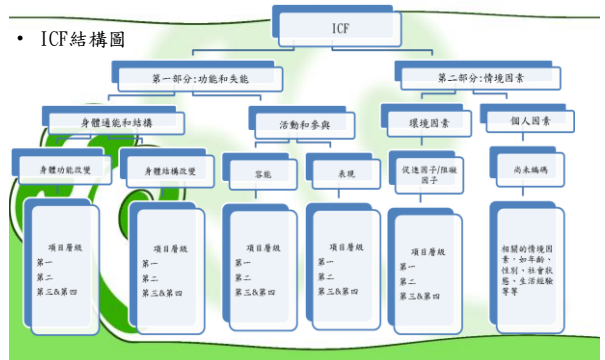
• ICF結構圖

ICF

第一部分:功能和失能

第二部分:情境因素

身體通能和結構

活動和參與

環境因素

個人因素

身體功能改變

身體結構改變

容能

表現

促進因子/阻礙因子

尚未編碼

項目層級
第一
第二
第三&第四

項目層級
第一
第二
第三&第四

項目層級
第一
第二
第三&第四

項目層級
第一
第二
第三&第四

項目層級
第一
第二
第三&第四

相關的情境因素,如年齡、性別、社會狀態、生活經驗等等